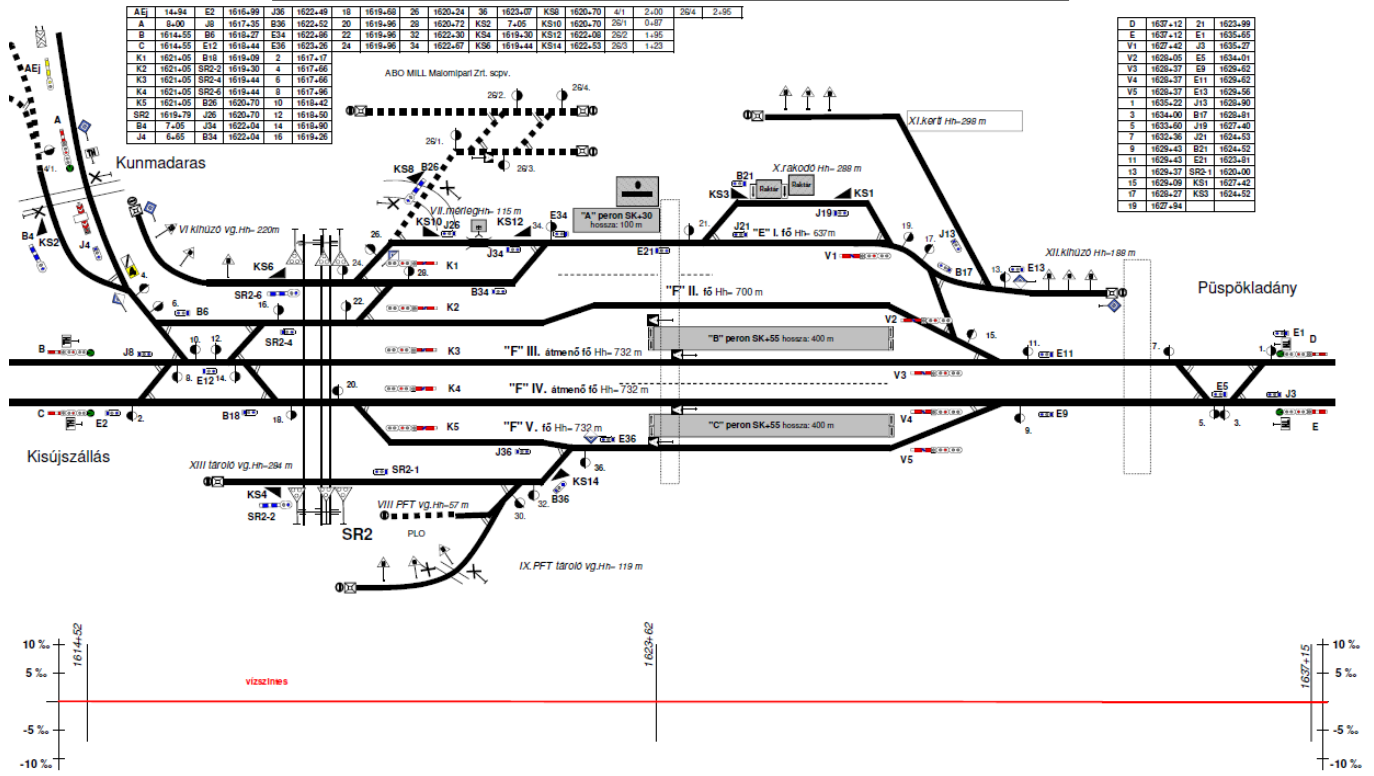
| AEj | 14+94 | E2 | 1616+99 | J36 | 1622+49 | 18 | 1619+68 | 26 | 1620+24 | 36 | 1623+07 | KS8 | 1620+70 | 4/1 | 2+00 | 26/4 | 2+95 |
|---|---|---|---|---|---|---|---|---|---|---|---|---|---|---|---|---|---|
| A | 8+00 | J8 | 1617+35 | B36 | 1622+52 | 20 | 1619+96 | 28 | 1620+72 | KS2 | 7+05 | KS10 | 1620+70 | 26/1 | 0+87 | | |
| B | 1614+55 | B6 | 1618+27 | E34 | 1622+86 | 22 | 1619+96 | 32 | 1622+30 | KS4 | 1619+30 | KS12 | 1622+08 | 26/2 | 1+95 | | |
| C | 1614+55 | E12 | 1618+44 | E36 | 1623+26 | 24 | 1619+96 | 34 | 1622+67 | KS6 | 1619+44 | KS14 | 1622+53 | 26/3 | 1+23 | | |

| K1 | 1621+05 | B18 | 1619+09 | 2 | 1617+17 |
|---|---|---|---|---|---|
| K2 | 1621+05 | SR2-2 | 1619+30 | 4 | 1617+66 |
| K3 | 1621+05 | SR2-4 | 1619+44 | 6 | 1617+66 |
| K4 | 1621+05 | SR2-6 | 1619+44 | 8 | 1617+96 |
| K5 | 1621+05 | B26 | 1620+70 | 10 | 1618+42 |
| SR2 | 1619+79 | J26 | 1620+70 | 12 | 1618+50 |
| B4 | 7+05 | J34 | 1622+04 | 14 | 1618+90 |
| J4 | 6+55 | B34 | 1622+04 | 16 | 1619+26 |

| D | 1637+12 | 21 | 1623+99 |
|---|---|---|---|
| E | 1637+12 | E1 | 1635+65 |
| V1 | 1627+42 | J3 | 1635+27 |
| V2 | 1628+05 | E5 | 1634+01 |
| V3 | 1628+37 | E9 | 1629+62 |
| V4 | 1628+37 | E11 | 1629+62 |
| V5 | 1628+37 | E13 | 1629+56 |
| 1 | 1635+22 | J13 | 1628+90 |
| 3 | 1634+00 | B17 | 1628+81 |
| 5 | 1633+60 | J19 | 1627+40 |
| 7 | 1632+36 | J21 | 1624+53 |
| 9 | 1629+43 | B21 | 1624+52 |
| 11 | 1629+43 | E21 | 1623+81 |
| 13 | 1629+37 | SR2-1 | 1620+00 |
| 15 | 1629+09 | KS1 | 1627+42 |
| 17 | 1628+27 | KS3 | 1624+52 |
| 19 | 1627+94 | | |

ABO MILL Malomipari Zrt. scpv.

AEj A 4/1. Kunmadaras B4 KS2 J4 4. VI.kihúzó vg. Hh= 220m KS6 6. B6 SR2-6 16. SR2-4 B J8 10. 12. 8. E12 14. C E2 2. B18 18. Kisújszállás XIII.tároló vg. Hh=284 m SR2-1 KS4 SR2-2 SR2 VIII.PFT vg. Hh=57 m PLO IX.PFT tároló vg. Hh= 119 m 30. 32. B36 KS14 36. J36 E36 20. 22. 24. 26. KS8 B26 VII.mérleg Hh= 115 m KS10 J26 28. K1 K2 K3 K4 K5 J34 KS12 34. E34 B34 26/1. 26/2. 26/3. 26/4.

"A" peron SK+30 hossza: 100 m
E21 21. J21 "E" I. fő Hh= 637m X.rakodó Hh= 288 m B21 KS3 Raktár Raktár KS1 J19 XI.kerti Hh=298 m 19. 17. J13 V1 B17 13. E13 XII.kihúzó Hh=188 m Püspökladány
"F" II. fő Hh= 700 m
"B" peron SK+55 hossza: 400 m
V2 15. 11. E11 7. 1. E1 D
"F" III. átmenő fő Hh= 732 m
V3
"F" IV. átmenő fő Hh= 732 m
E5 J3
"F" V. fő Hh= 732 m
"C" peron SK+55 hossza: 400 m
V4 9. E9 5. 3. E
V5

10 ‰ 5 ‰ -5 ‰ -10 ‰
1614+52 1623+62 1637+15
vízszintes